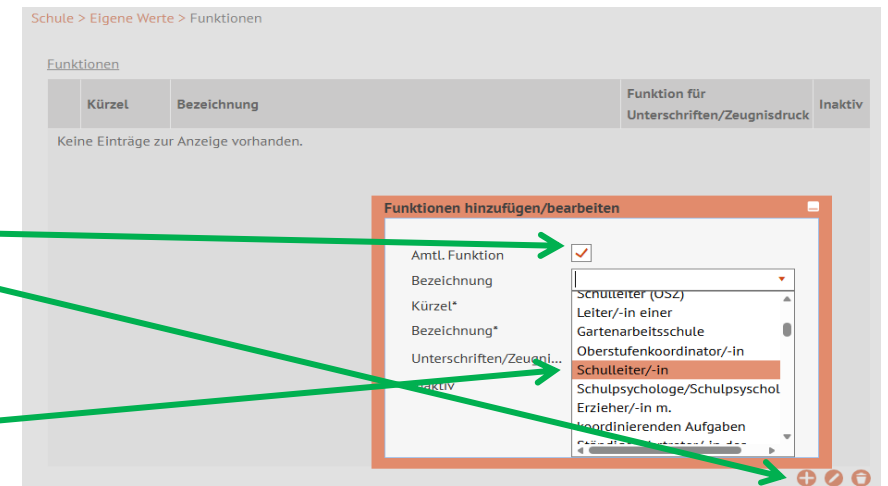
Schule > Eigene Werte > Funktionen

Funktionen

| | Kürzel | Bezeichnung | Funktion für Unterschriften/Zeugnisdruck | Inaktiv |
|---|---|---|---|---|
| Keine Einträge zur Anzeige vorhanden. | | | | |

Funktionen hinzufügen/bearbeiten

Amtl. Funktion
Bezeichnung
Kürzel*
Bezeichnung*
Unterschriften/Zeugni...
Inaktiv

Schulleiter (OSZ)
Leiter/-in einer Gartenarbeitsschule
Oberstufenkoordinator/-in
Schulleiter/-in
Schulpsychologe/Schulpsychol
Erzieher/-in m. koordinierenden Aufgaben
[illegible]